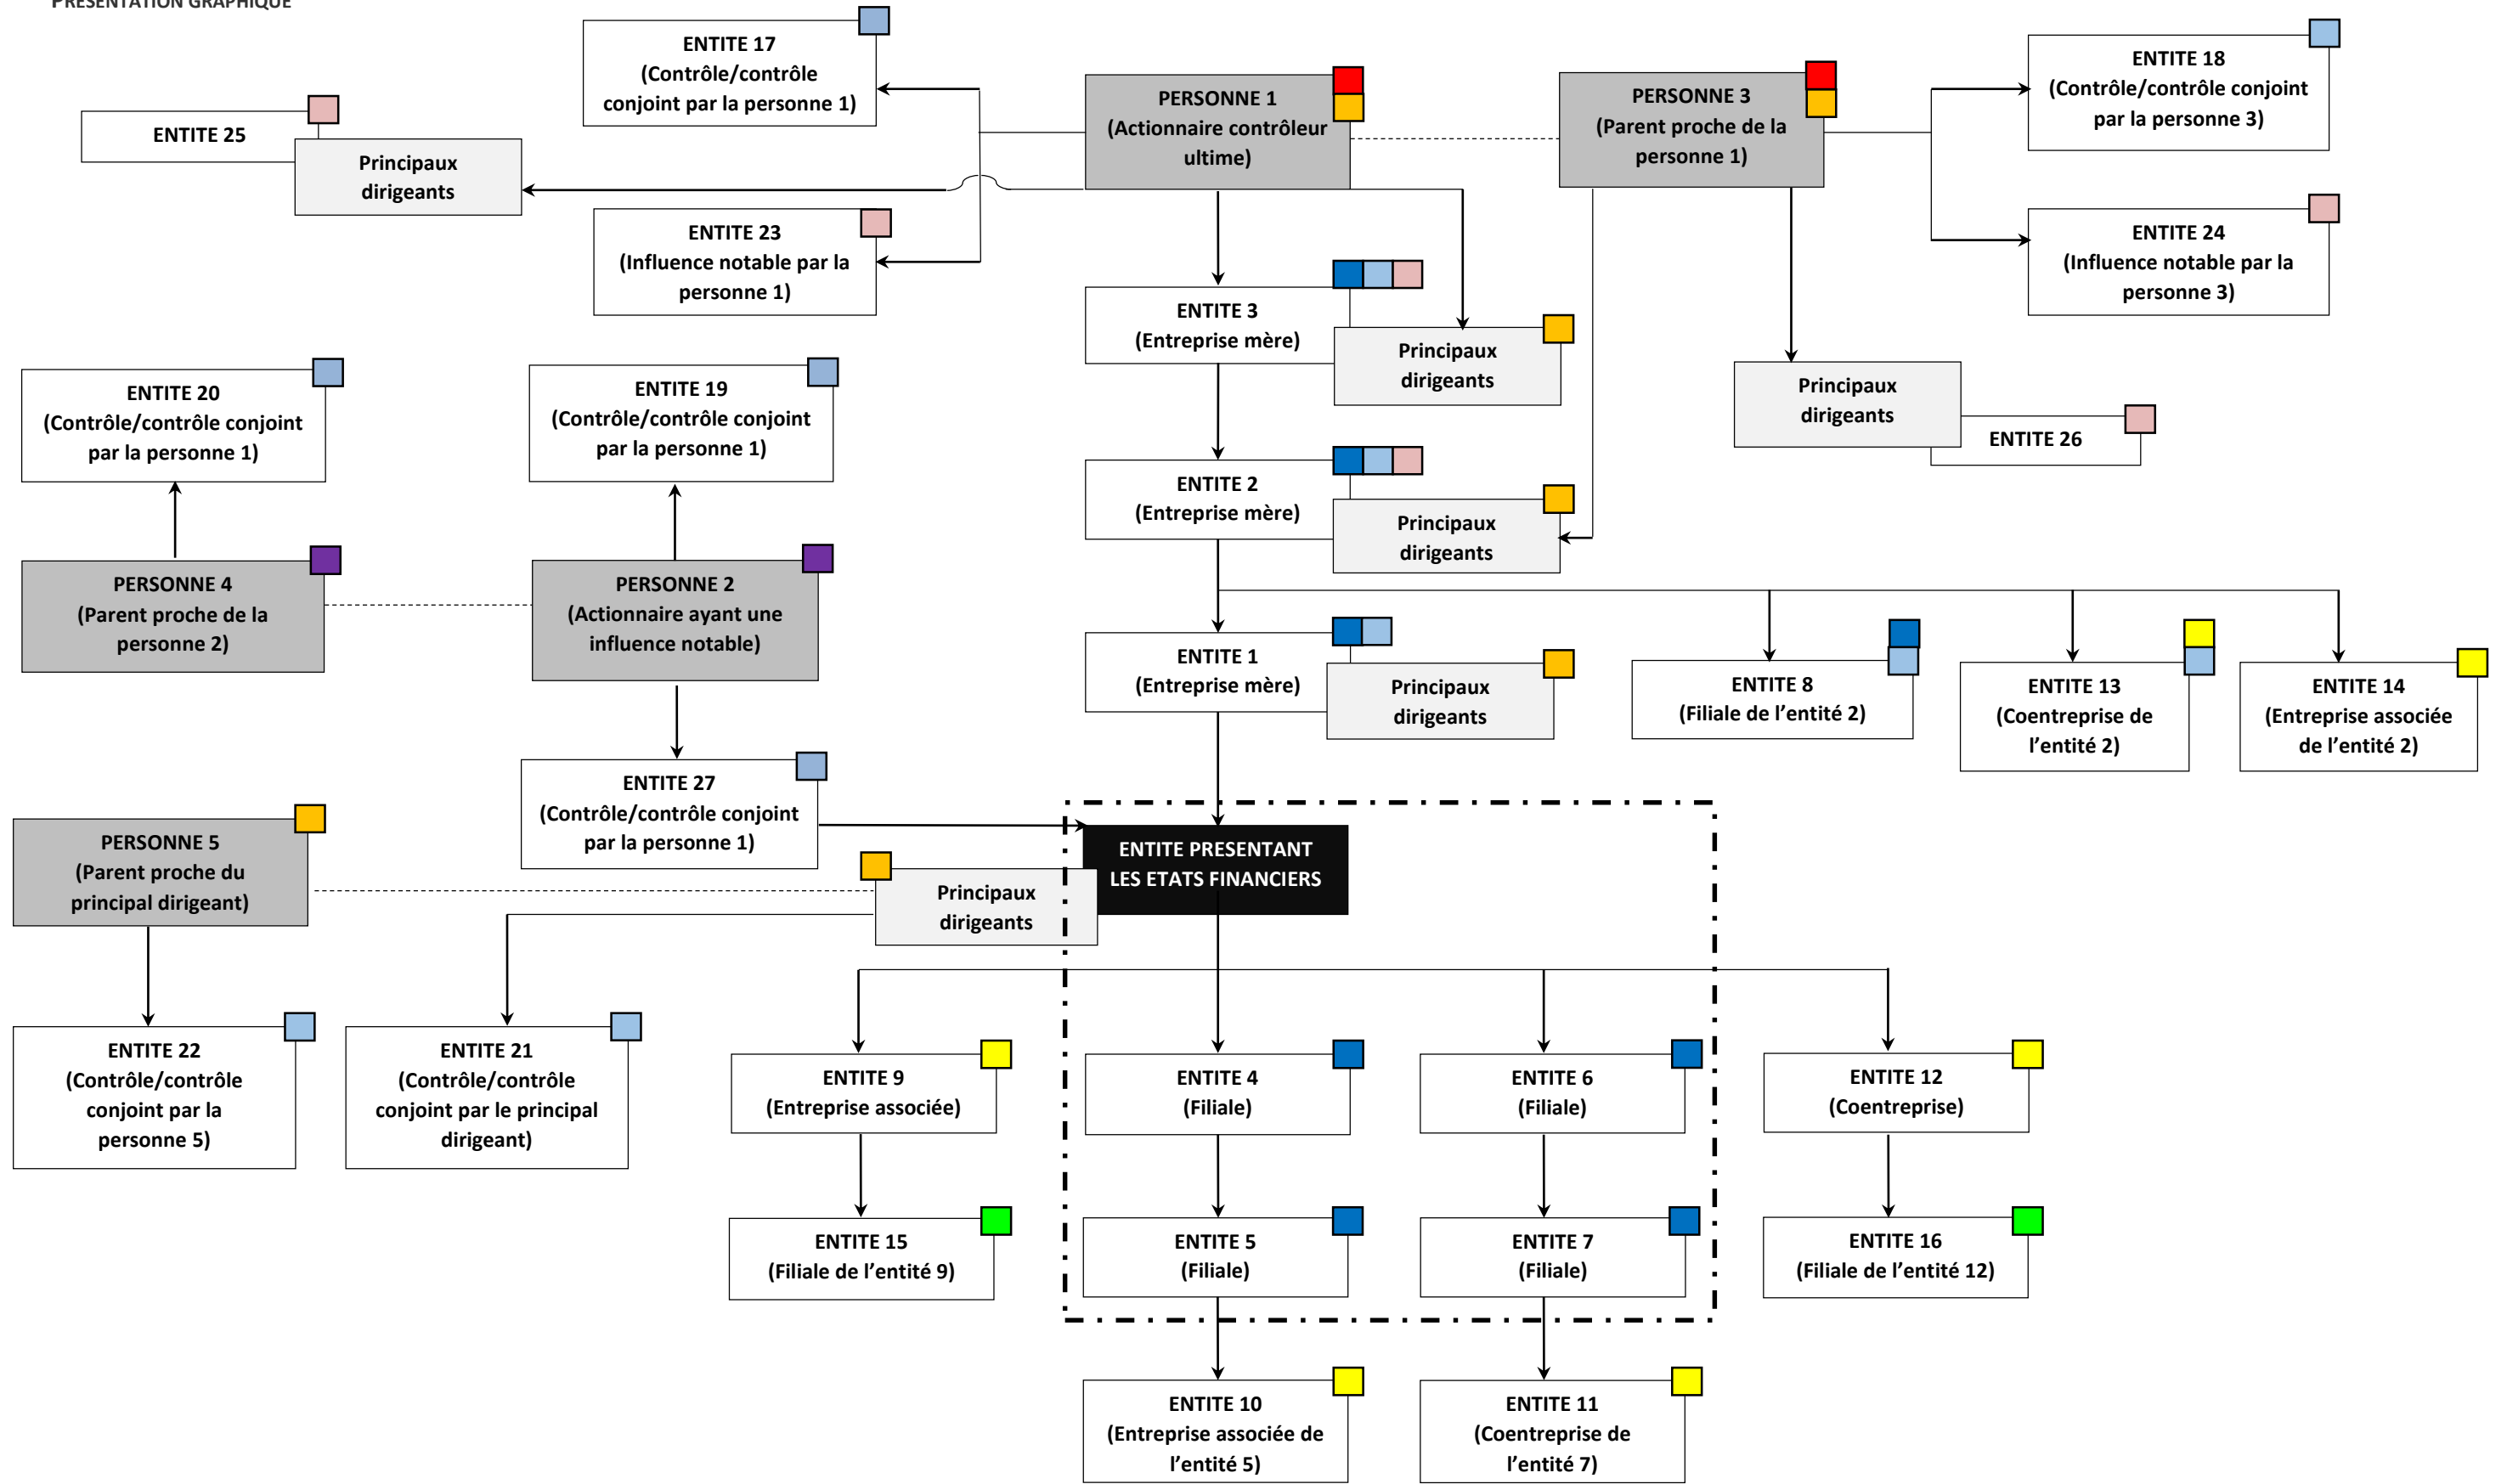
PRESENTATION GRAPHIQUE

ENTITE 17 (Contrôle/contrôle conjoint par la personne 1)

ENTITE 25

Principaux dirigeants

PERSONNE 1 (Actionnaire contrôleur ultime)

PERSONNE 3 (Parent proche de la personne 1)

ENTITE 18 (Contrôle/contrôle conjoint par la personne 3)

ENTITE 23 (Influence notable par la personne 1)

ENTITE 24 (Influence notable par la personne 3)

ENTITE 3 (Entreprise mère)

Principaux dirigeants

Principaux dirigeants

ENTITE 26

ENTITE 20 (Contrôle/contrôle conjoint par la personne 1)

ENTITE 19 (Contrôle/contrôle conjoint par la personne 1)

ENTITE 2 (Entreprise mère)

Principaux dirigeants

PERSONNE 4 (Parent proche de la personne 2)

PERSONNE 2 (Actionnaire ayant une influence notable)

ENTITE 1 (Entreprise mère)

Principaux dirigeants

ENTITE 8 (Filiale de l'entité 2)

ENTITE 13 (Coentreprise de l'entité 2)

ENTITE 14 (Entreprise associée de l'entité 2)

ENTITE 27 (Contrôle/contrôle conjoint par la personne 1)

PERSONNE 5 (Parent proche du principal dirigeant)

ENTITE PRESENTANT LES ETATS FINANCIERS

Principaux dirigeants

ENTITE 22 (Contrôle/contrôle conjoint par la personne 5)

ENTITE 21 (Contrôle/contrôle conjoint par le principal dirigeant)

ENTITE 9 (Entreprise associée)

ENTITE 4 (Filiale)

ENTITE 6 (Filiale)

ENTITE 12 (Coentreprise)

ENTITE 15 (Filiale de l'entité 9)

ENTITE 5 (Filiale)

ENTITE 7 (Filiale)

ENTITE 16 (Filiale de l'entité 12)

ENTITE 10 (Entreprise associée de l'entité 5)

ENTITE 11 (Coentreprise de l'entité 7)